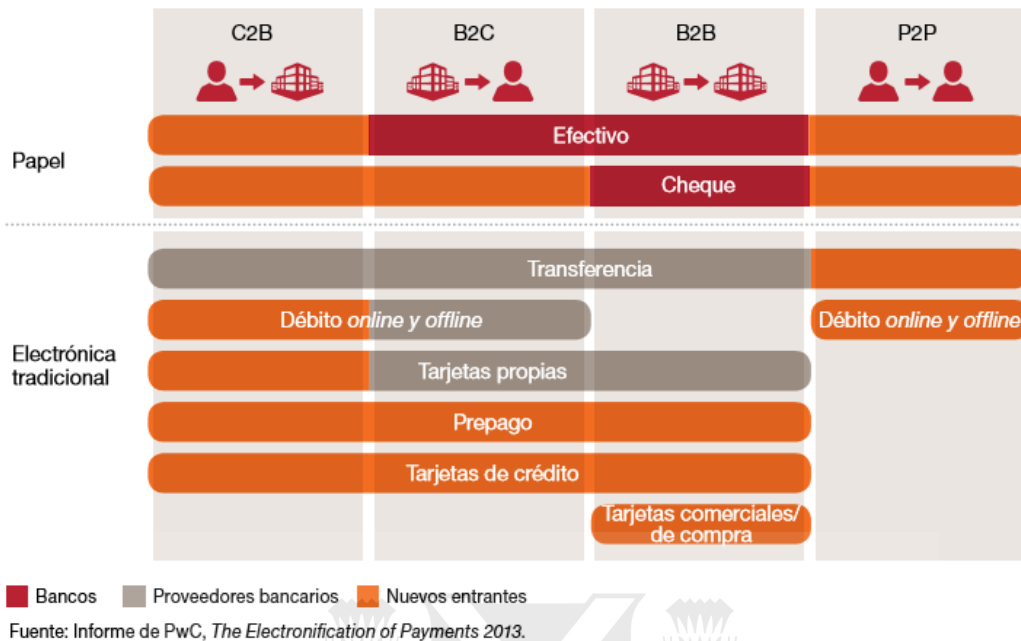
C2B B2C B2B P2P

Papel

Efectivo

Cheque

Transferencia

Débito online y offline

Débito online y offline

Electrónica tradicional

Tarjetas propias

Prepago

Tarjetas de crédito

Tarjetas comerciales/ de compra

Bancos Proveedores bancarios Nuevos entrantes

Fuente: Informe de PwC, The Electronification of Payments 2013.